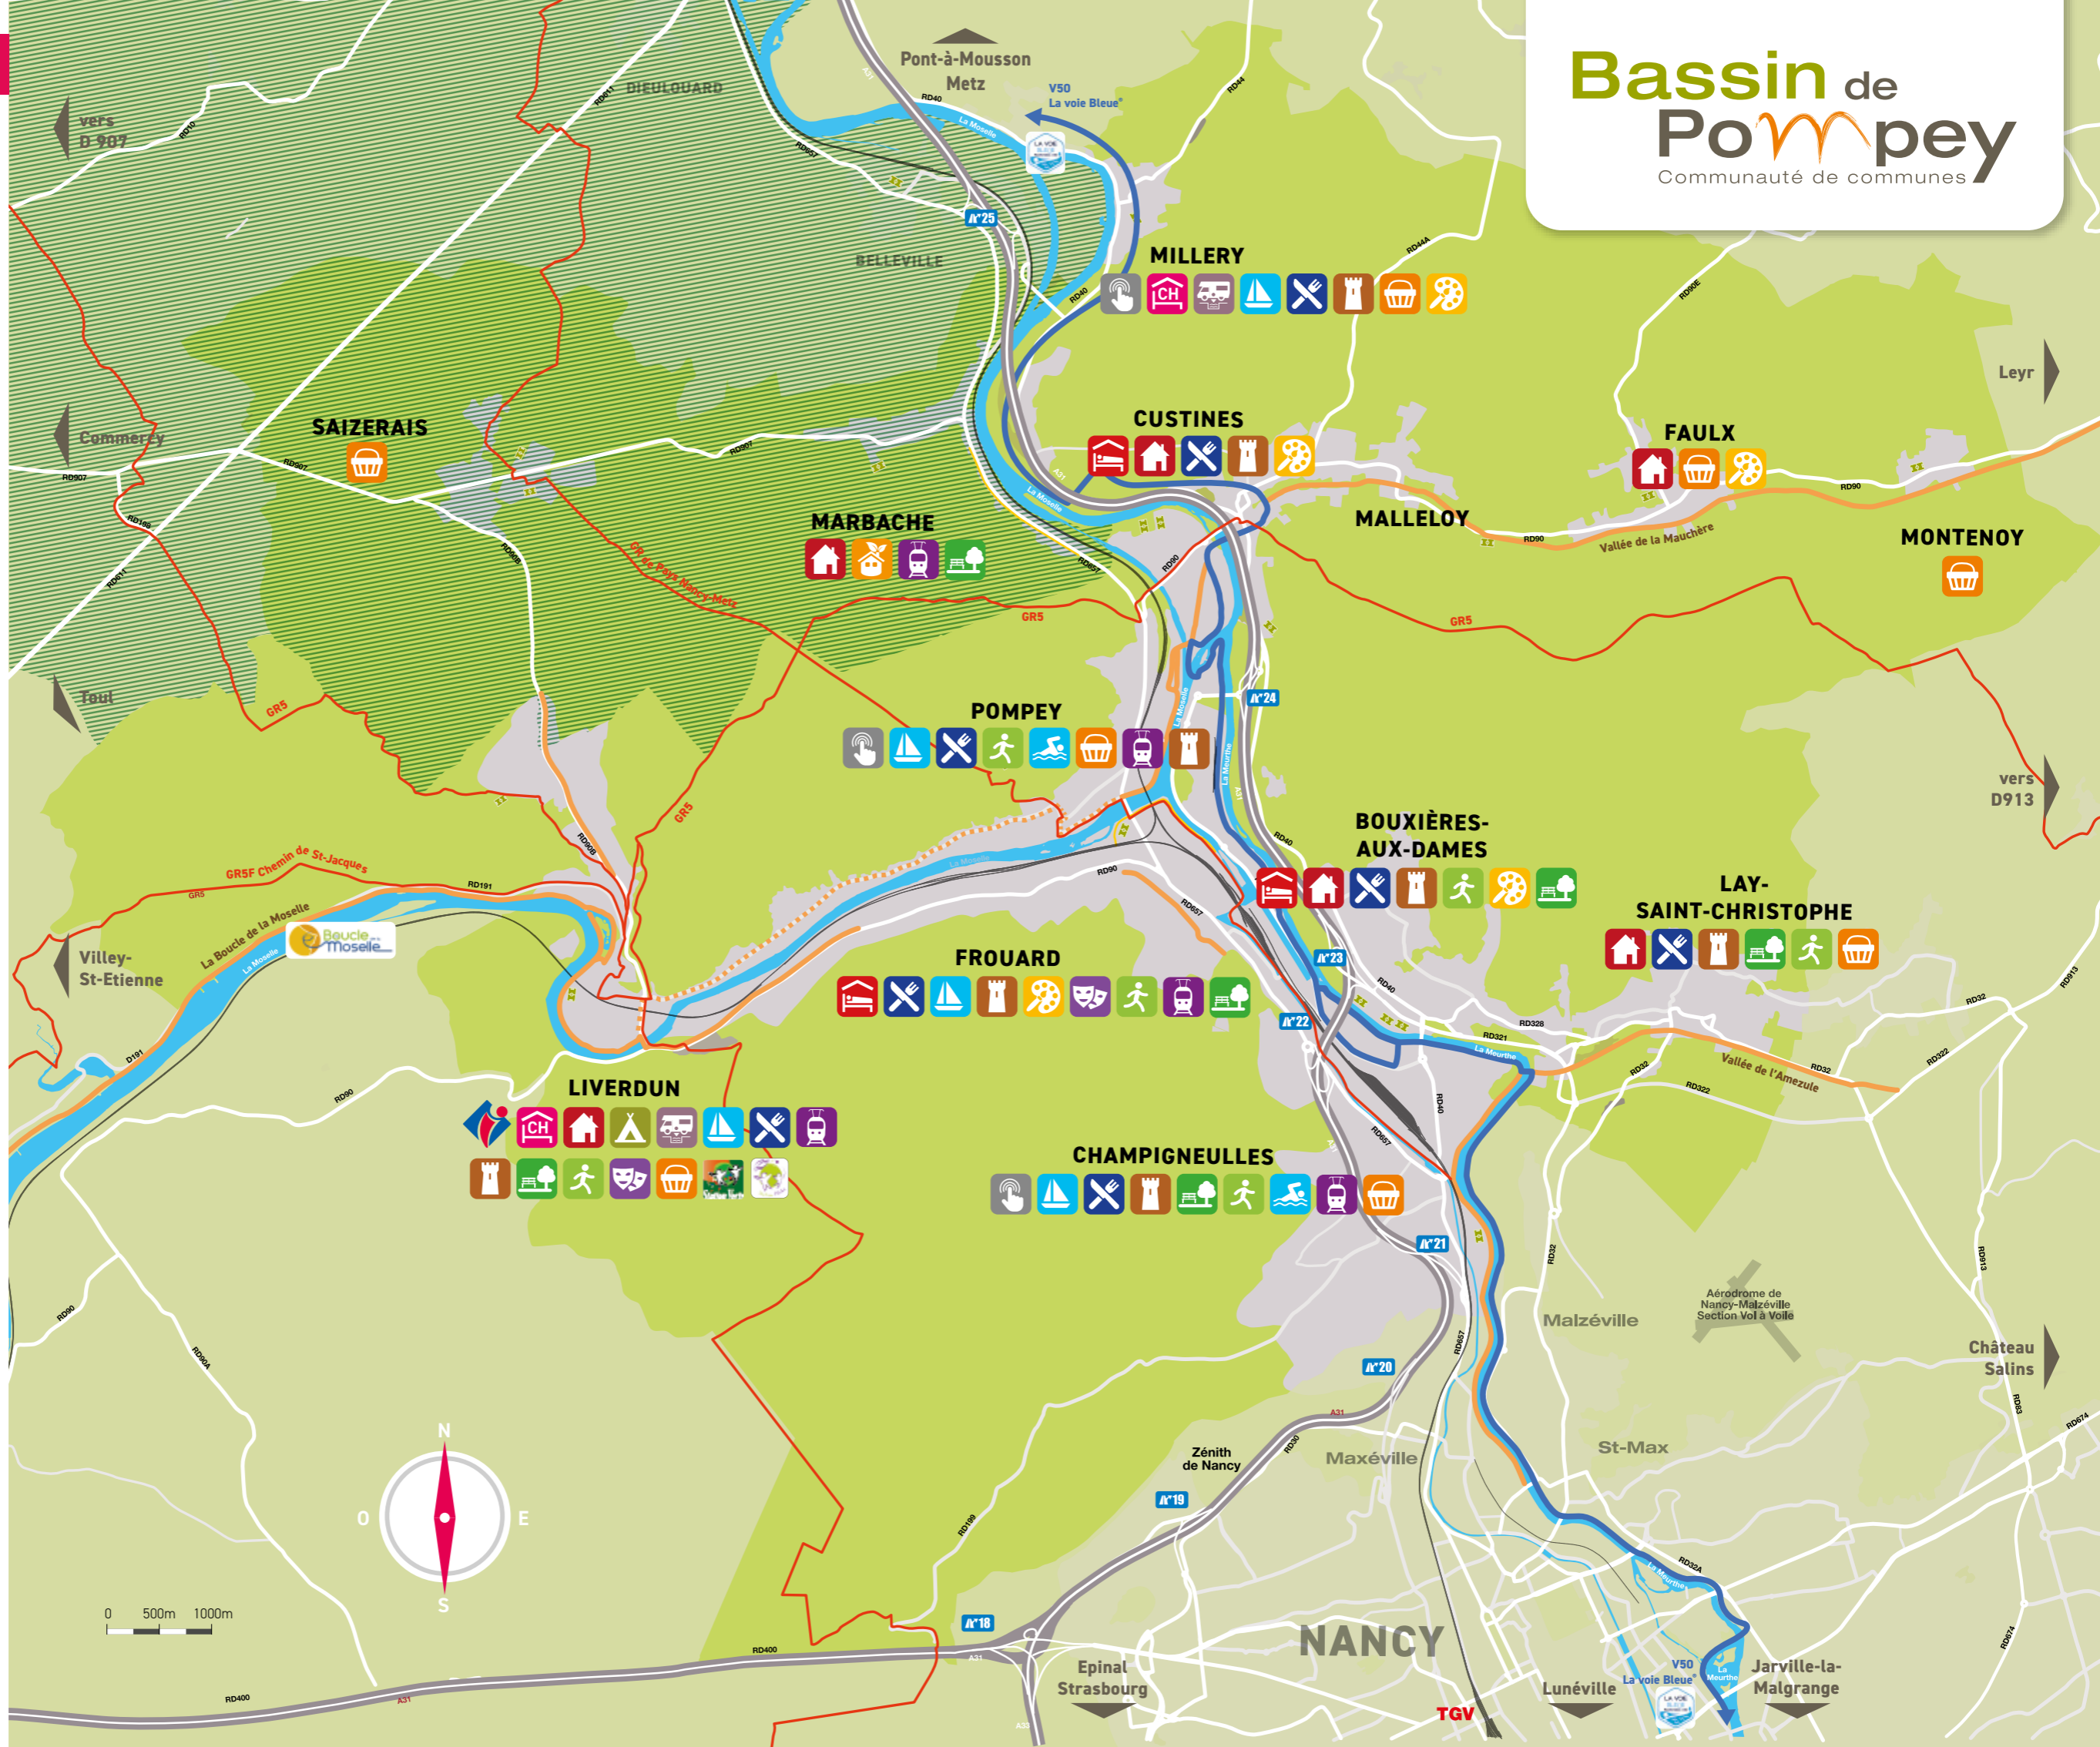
Bassin de Pompey
Communauté de communes

Pont-à-Mousson
Metz

V50
La voie Bleue

vers
D 907

DIEULOUARD

BELLEVILLE

MILLERY

CUSTINES

FAULX

Leyr

MALLELOY

MONTENOY

SAIZERAIS

Commercy

MARBACHE

GR de Pays Nancy-Metz

GR5

Toul

POMPEY

vers
D913

BOUXIÈRES-
AUX-DAMES

LAY-
SAINT-CHRISTOPHE

GR5F Chemin de St-Jacques

La Boucle de la Moselle

Boucle de la Moselle

Villey-
St-Etienne

FROUARD

Vallée de la Mauchère

Vallée de l'Amezule

LIVERDUN

CHAMPIGNEULLES

Malzéville

Aérodrome de
Nancy-Malzéville
Section Vol à Voile

Château
Salins

St-Max

Maxéville

Zénith
de Nancy

N
O
E
S

0 500m 1000m

NANCY

Epinal
Strasbourg

TGV

Lunéville

V50
La voie Bleue

Jarville-la-
Malgrange

N°25 N°24 N°23 N°22 N°21 N°20 N°19 N°18

La Moselle
La Meurthe

RD40 RD44 RD44A RD90 RD90E RD907 RD10 RD611 RD106 RD657 RD191 RD321 RD328 RD32 RD322 RD913 RD400 RD674 RD199 RD30 RD32A A31 D191